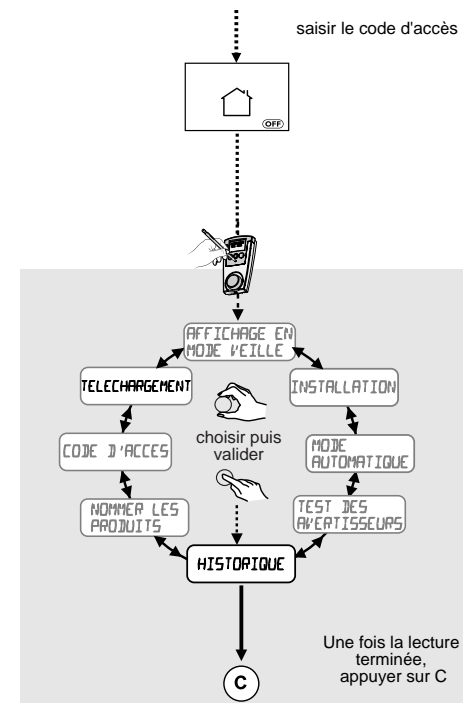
saisir le code d'accès

OFF

AFFICHAGE EN MODE VEILLE

TELECHARGEMENT

INSTALLATION

choisir puis valider

CODE D'ACCES

MODE AUTOMATIQUE

NOMMER LES PRODUITS

TEST DES AVERTISSEURS

HISTORIQUE

Une fois la lecture terminée, appuyer sur C

C